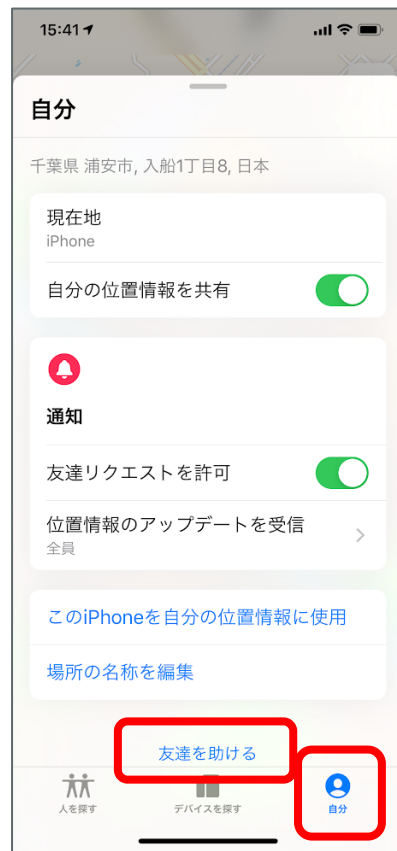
15:41

自分

千葉県 浦安市, 入船1丁目8, 日本

現在地
iPhone

自分の位置情報を共有

通知

友達リクエストを許可

位置情報のアップデートを受信
全員

このiPhoneを自分の位置情報に使用

場所の名称を編集

友達を助ける

人を探す

デバイスを探す

自分